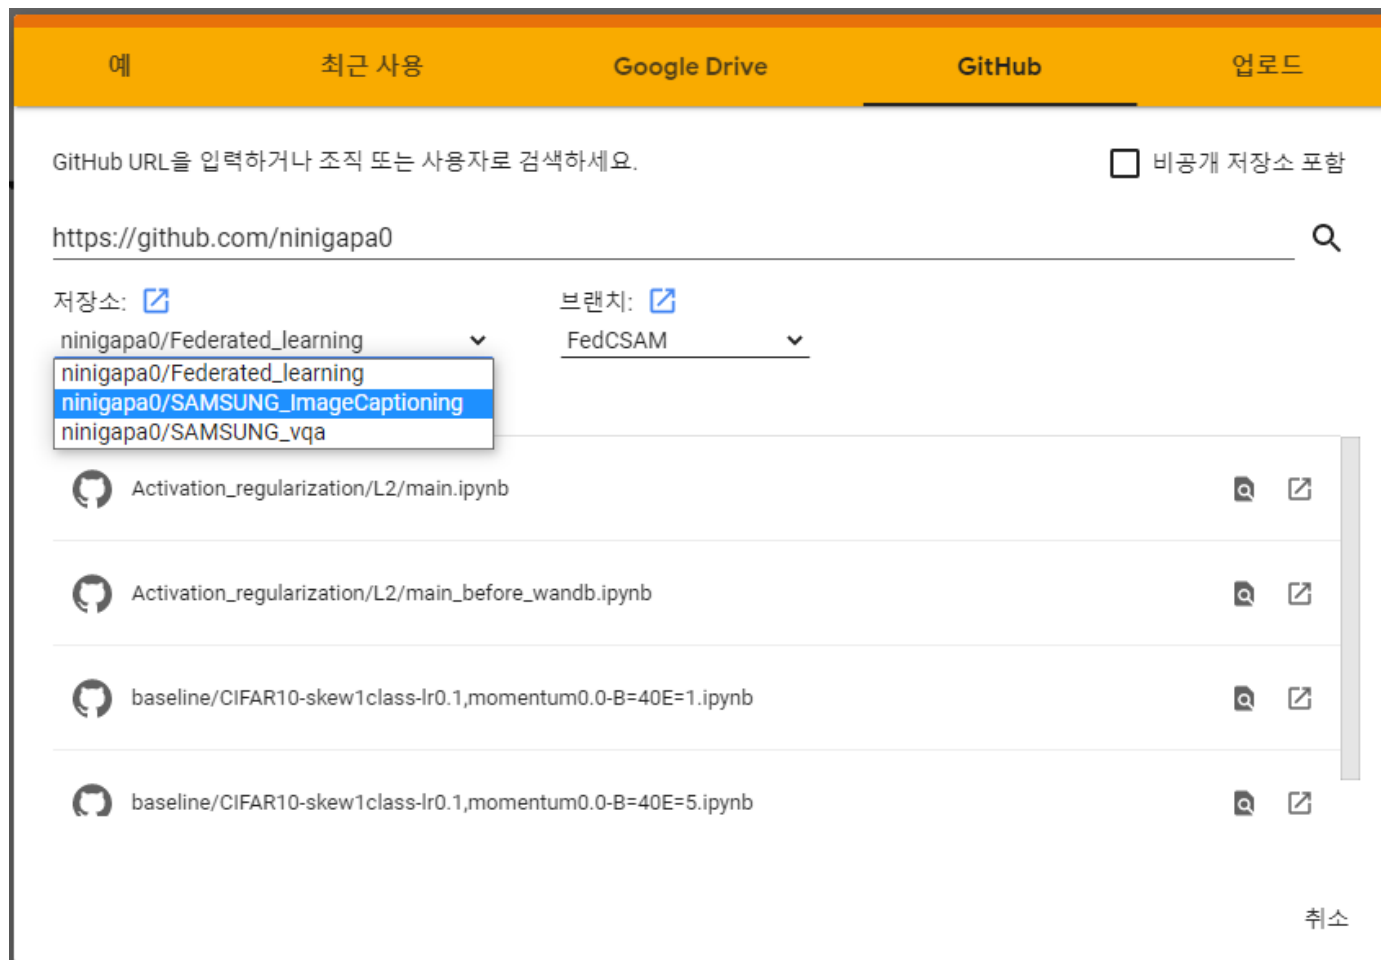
예 최근 사용 Google Drive GitHub 업로드

GitHub URL을 입력하거나 조직 또는 사용자로 검색하세요.

비공개 저장소 포함

https://github.com/ninigapa0

저장소:

ninigapa0/Federated_learning

브랜치:

FedCSAM

ninigapa0/Federated_learning
ninigapa0/SAMSUNG_ImageCaptioning
ninigapa0/SAMSUNG_vqa

Activation_regularization/L2/main.ipynb

Activation_regularization/L2/main_before_wandb.ipynb

baseline/CIFAR10-skew1class-lr0.1,momentum0.0-B=40E=1.ipynb

baseline/CIFAR10-skew1class-lr0.1,momentum0.0-B=40E=5.ipynb

취소